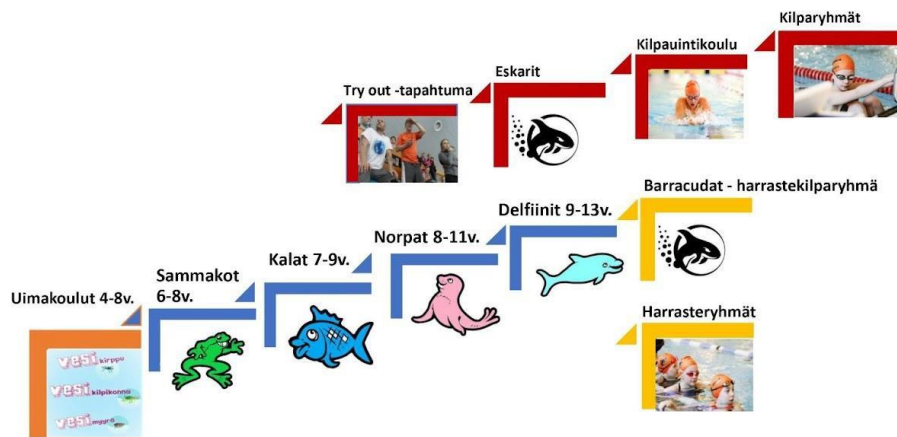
Kilparyhmät

Kilpauintikoulu

Eskarit

Try out -tapahtuma

Barracudat - harrastekilparyhmä

Delfiinit 9-13v.

Norpat 8-11v.

Kalat 7-9v.

Sammakot 6-8v.

Uimakoulut 4-8v.

Harrasteryhmät

vesikirppu

vesikilpikonna

vesimyyrä